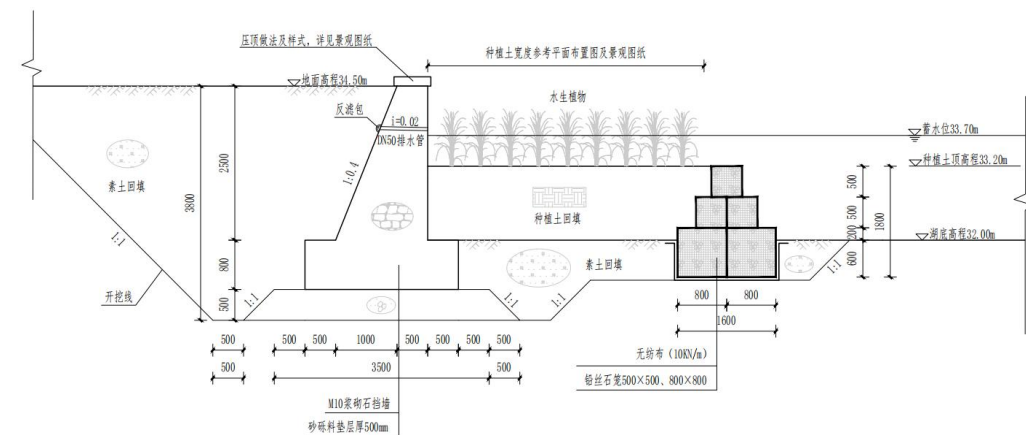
压顶做法及样式，详见景观图纸

种植土宽度参考平面布置图及景观图纸

地面高程34.50m

水生植物

反滤包

i=0.02

DN50排水管

蓄水位33.70m

种植土顶高程33.20m

素土回填

3800

2500

1:0.4

种植土回填

500

500

1800

200

湖底高程32.00m

1:1

800

600

素土回填

开挖线

500

1:1

1:1

1:1

800

800

1600

500

500

500

1000

500

500

500

500

500

3500

500

无纺布（10KN/m）

铅丝石笼500×500、800×800

M10浆砌石挡墙

砂砾料垫层厚500mm